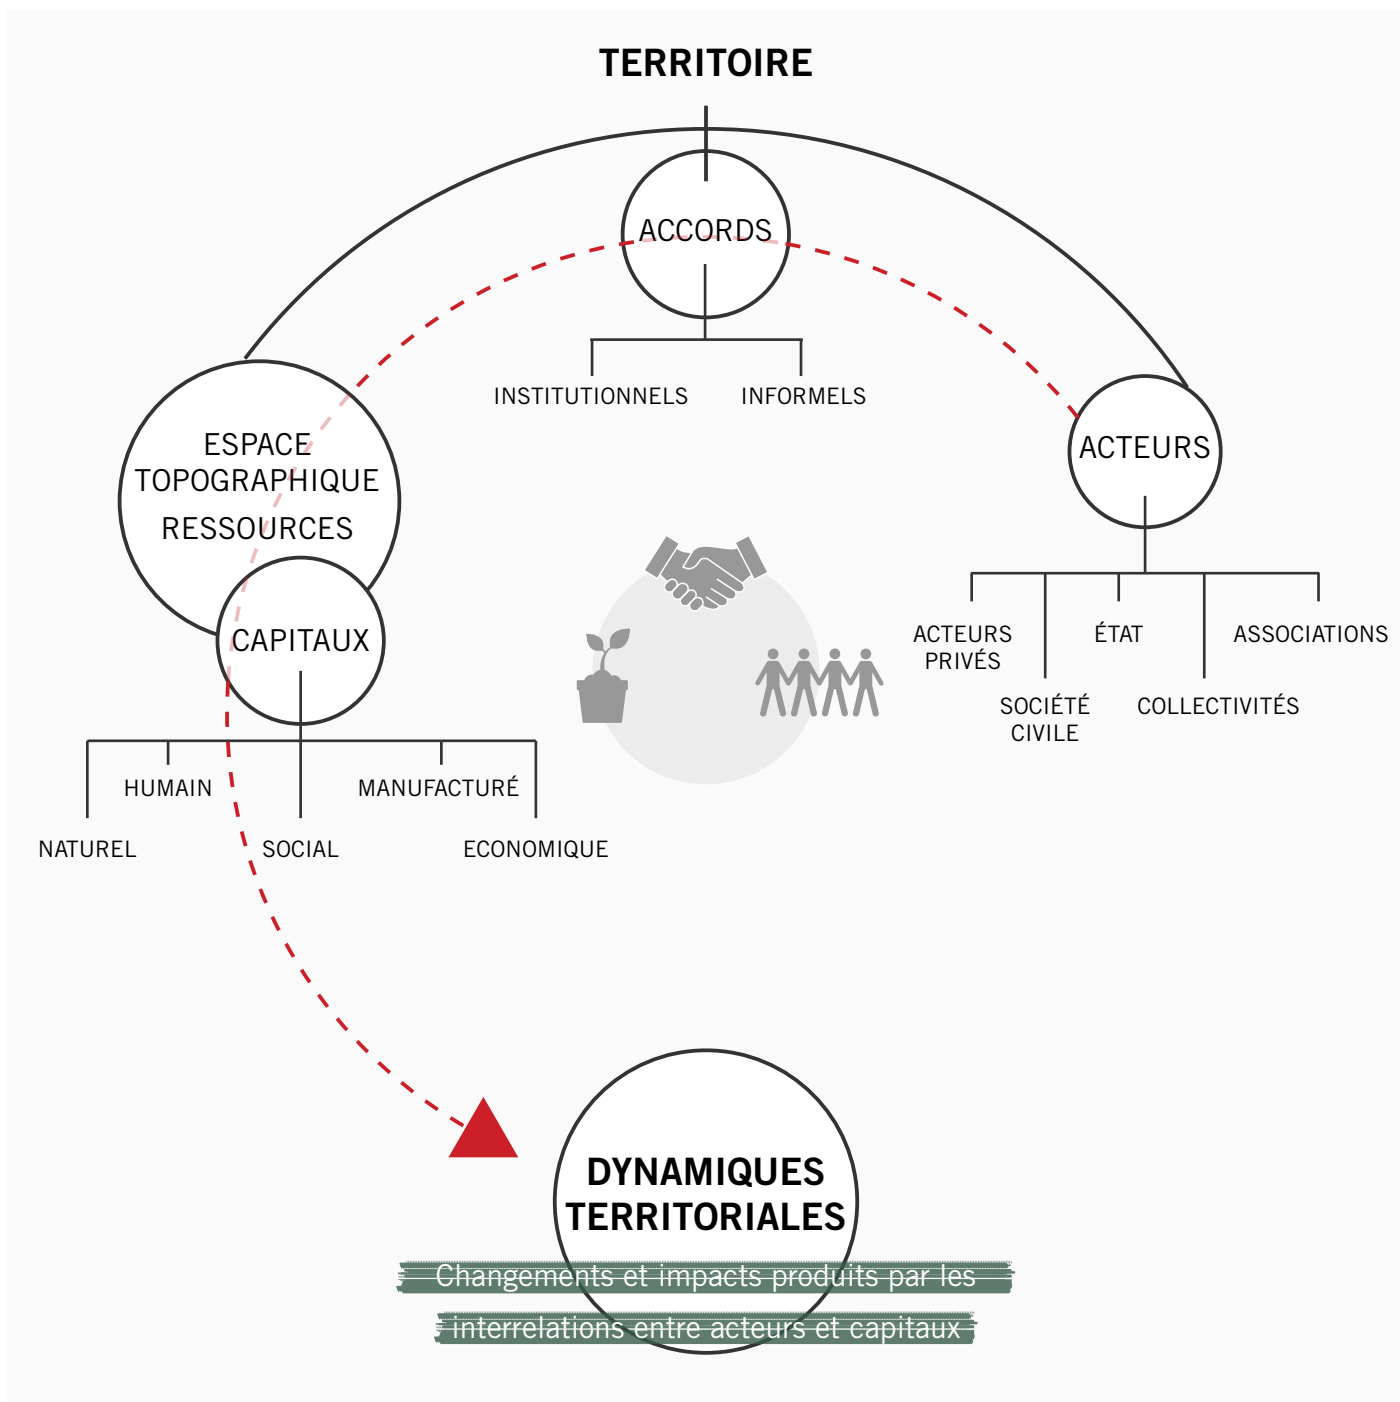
TERRITOIRE

ACCORDS

INSTITUTIONNELS

INFORMELS

ESPACE TOPOGRAPHIQUE RESSOURCES

CAPITAUX

HUMAIN

MANUFACTURÉ

NATUREL

SOCIAL

ECONOMIQUE

ACTEURS

ACTEURS PRIVÉS

ÉTAT

ASSOCIATIONS

SOCIÉTÉ CIVILE

COLLECTIVITÉS

DYNAMIQUES TERRITORIALES

Changements et impacts produits par les interrelations entre acteurs et capitaux